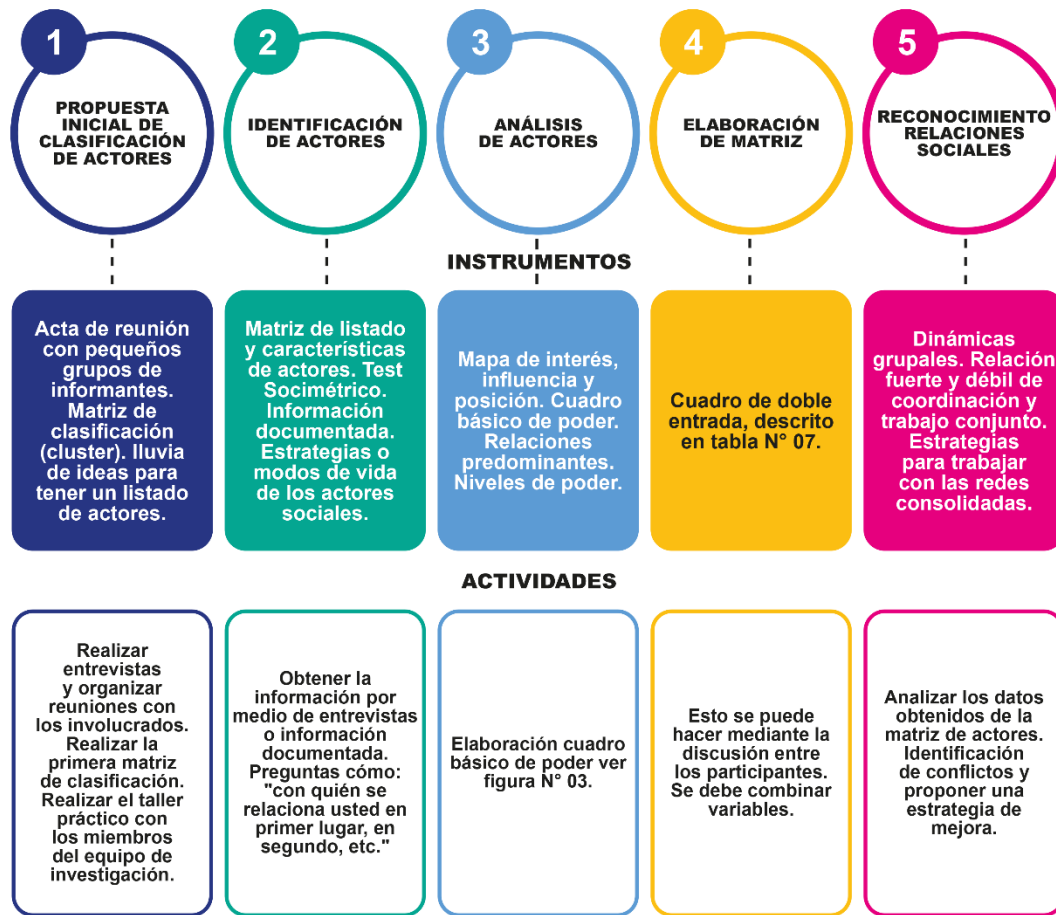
1
PROPUESTA INICIAL DE CLASIFICACIÓN DE ACTORES

2
IDENTIFICACIÓN DE ACTORES

3
ANÁLISIS DE ACTORES

4
ELABORACIÓN DE MATRIZ

5
RECONOCIMIENTO RELACIONES SOCIALES

INSTRUMENTOS

Acta de reunión con pequeños grupos de informantes. Matriz de clasificación (cluster). lluvia de ideas para tener un listado de actores.

Matriz de listado y características de actores. Test Sociométrico. Información documentada. Estrategias o modos de vida de los actores sociales.

Mapa de interés, influencia y posición. Cuadro básico de poder. Relaciones predominantes. Niveles de poder.

Cuadro de doble entrada, descrito en tabla N° 07.

Dinámicas grupales. Relación fuerte y débil de coordinación y trabajo conjunto. Estrategias para trabajar con las redes consolidadas.

ACTIVIDADES

Realizar entrevistas y organizar reuniones con los involucrados. Realizar la primera matriz de clasificación. Realizar el taller práctico con los miembros del equipo de investigación.

Obtener la información por medio de entrevistas o información documentada. Preguntas cómo: "con quién se relaciona usted en primer lugar, en segundo, etc."

Elaboración cuadro básico de poder ver figura N° 03.

Esto se puede hacer mediante la discusión entre los participantes. Se debe combinar variables.

Analizar los datos obtenidos de la matriz de actores. Identificación de conflictos y proponer una estrategia de mejora.